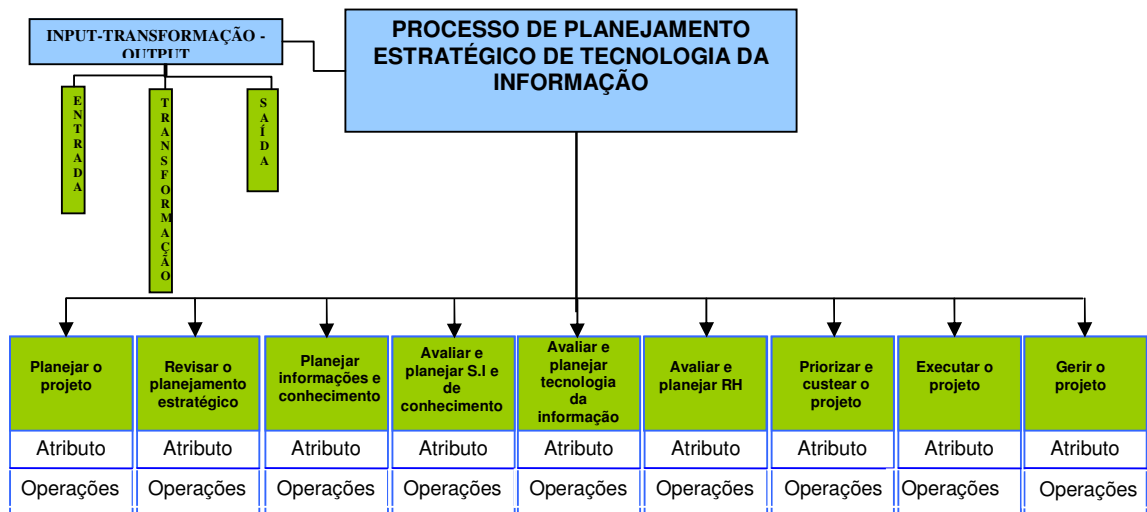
INPUT-TRANSFORMAÇÃO - OUTPUT

PROCESSO DE PLANEJAMENTO ESTRATÉGICO DE TECNOLOGIA DA INFORMAÇÃO

ENTRADA

TRANSFORMAÇÃO

SAÍDA

| Planejar o projeto | Revisar o planejamento estratégico | Planejar informações e conhecimento | Avaliar e planejar S.I e de conhecimento | Avaliar e planejar tecnologia da informação | Avaliar e planejar RH | Priorizar e custear o projeto | Executar o projeto | Gerir o projeto |
|---|---|---|---|---|---|---|---|---|
| Atributo | Atributo | Atributo | Atributo | Atributo | Atributo | Atributo | Atributo | Atributo |
| Operações | Operações | Operações | Operações | Operações | Operações | Operações | Operações | Operações |